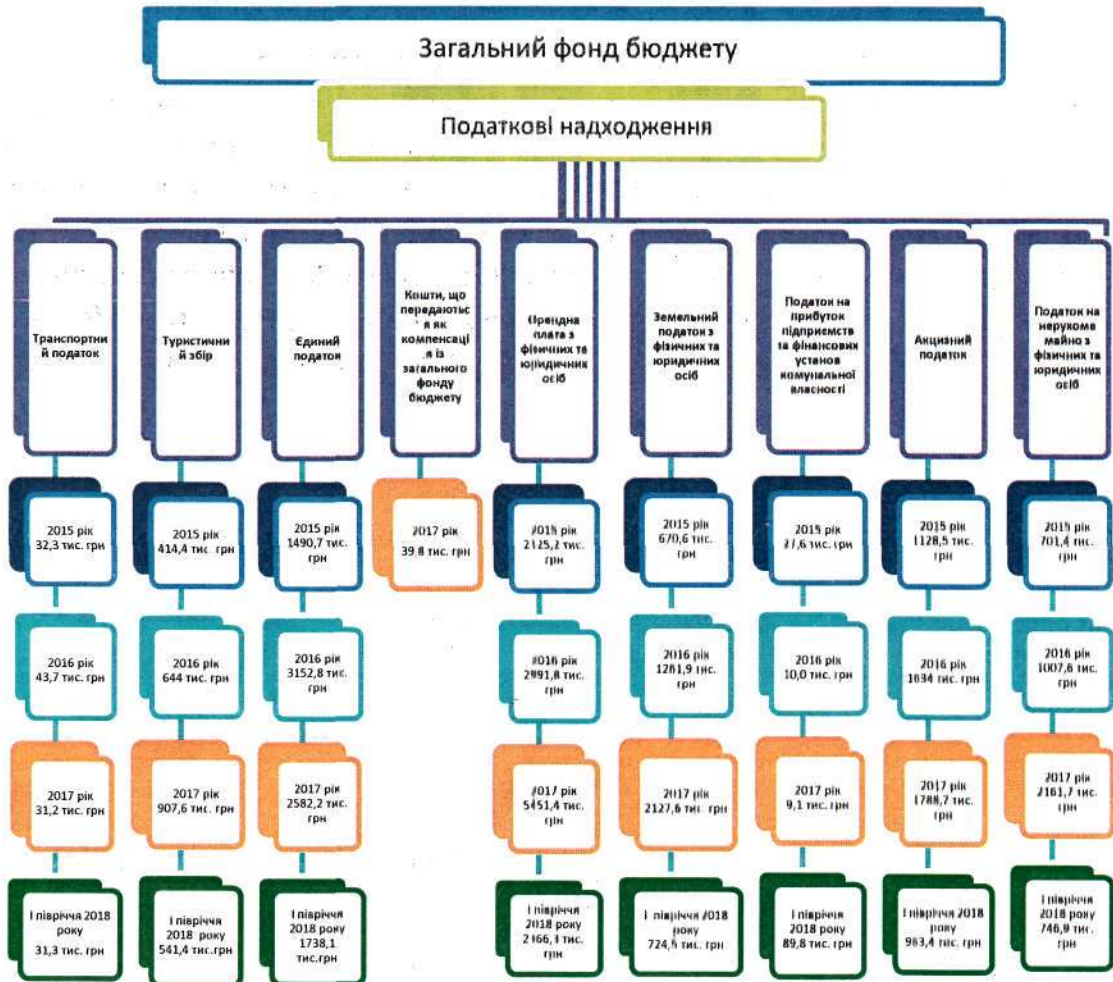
Загальний фонд бюджету

Податкові надходження

Транспортний податок

2015 рік 32,3 тис. грн

2016 рік 43,7 тис. грн

2017 рік 31,2 тис. грн

І півріччя 2018 року 31,3 тис. грн

Туристичний збір

2015 рік 414,4 тис. грн

2016 рік 644 тис. грн

2017 рік 907,6 тис. грн

І півріччя 2018 року 541,4 тис.грн

Єдиний податок

2015 рік 1490,7 тис. грн

2016 рік 3152,8 тис. грн

2017 рік 2582,2 тис. грн

І півріччя 2018 року 1738,1 тис.грн

Кошти, що передаються як компенсація із загального фонду бюджету

2017 рік 39,8 тис. грн

Орендна плата з фізичних та юридичних осіб

2015 рік 2125,2 тис. грн

2016 рік 2991,8 тис. грн

2017 рік 5451,4 тис. грн

І півріччя 2018 року 2166,1 тис. грн

Земельний податок з фізичних та юридичних осіб

2015 рік 670,6 тис. грн

2016 рік 1281,9 тис. грн

2017 рік 2127,6 тис. грн

І півріччя 2018 року 724,5 тис. грн

Податок на прибуток підприємств та фінансових установ комунальної власності

2015 рік 37,6 тис. грн

2016 рік 10,0 тис. грн

2017 рік 9,1 тис. грн

І півріччя 2018 року 89,8 тис. грн

Акцизний податок

2015 рік 1128,5 тис. грн

2016 рік 1834 тис. грн

2017 рік 1788,7 тис. грн

І півріччя 2018 року 983,4 тис. грн

Податок на нерухоме майно з фізичних та юридичних осіб

2015 рік 701,4 тис. грн

2016 рік 1007,8 тис. грн

2017 рік 2161,7 тис. грн

І півріччя 2018 року 746,9 тис. грн